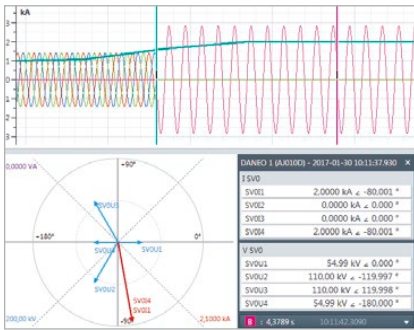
kA
4
3
2
1
0
-1
-2
-3

0,0000 VA
-90°
SVOI3
-180°
0°
SVOU1
SVOU2
SVOI4
SVOI1
200,00 kV
-90°
2,1000 kA

DANEO 1 (AU010D) - 2017-01-30 10:11:37.930 ×
I SV0
| | |
|---|---|
| SVOI1 | 2,0000 kA ∠ -80,001 ° |
| SVOI2 | 0,0000 kA ∠ 0,000 ° |
| SVOI3 | 0,0000 kA ∠ 0,000 ° |
| SVOI4 | 2,0000 kA ∠ -80,001 ° |

V SV0
| | |
|---|---|
| SVOU1 | 54,99 kV ∠ 0,000 ° |
| SVOU2 | 110,00 kV ∠ -119,997 ° |
| SVOU3 | 110,00 kV ∠ 119,998 ° |
| SVOU4 | 54,99 kV ∠ -180,000 ° |

B : 4,3789 s 10:11:42.3090